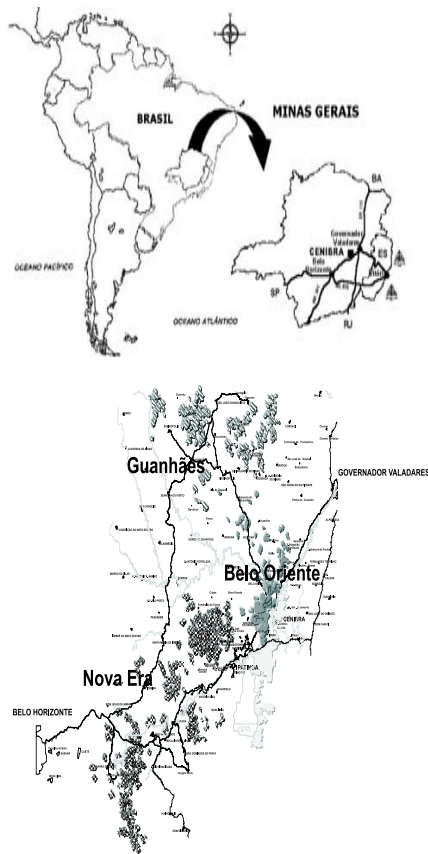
BRASIL

MINAS GERAIS

BA

Governador Valadares

CENIBRA

Belo Horizonte

ES

Vitória

SP

RJ

OCEANO PACÍFICO

OCEANO ATLÂNTICO

Guanhães

GOVERNADOR VALADARES

Belo Oriente

CENIBRA

Nova Era

BELO HORIZONTE